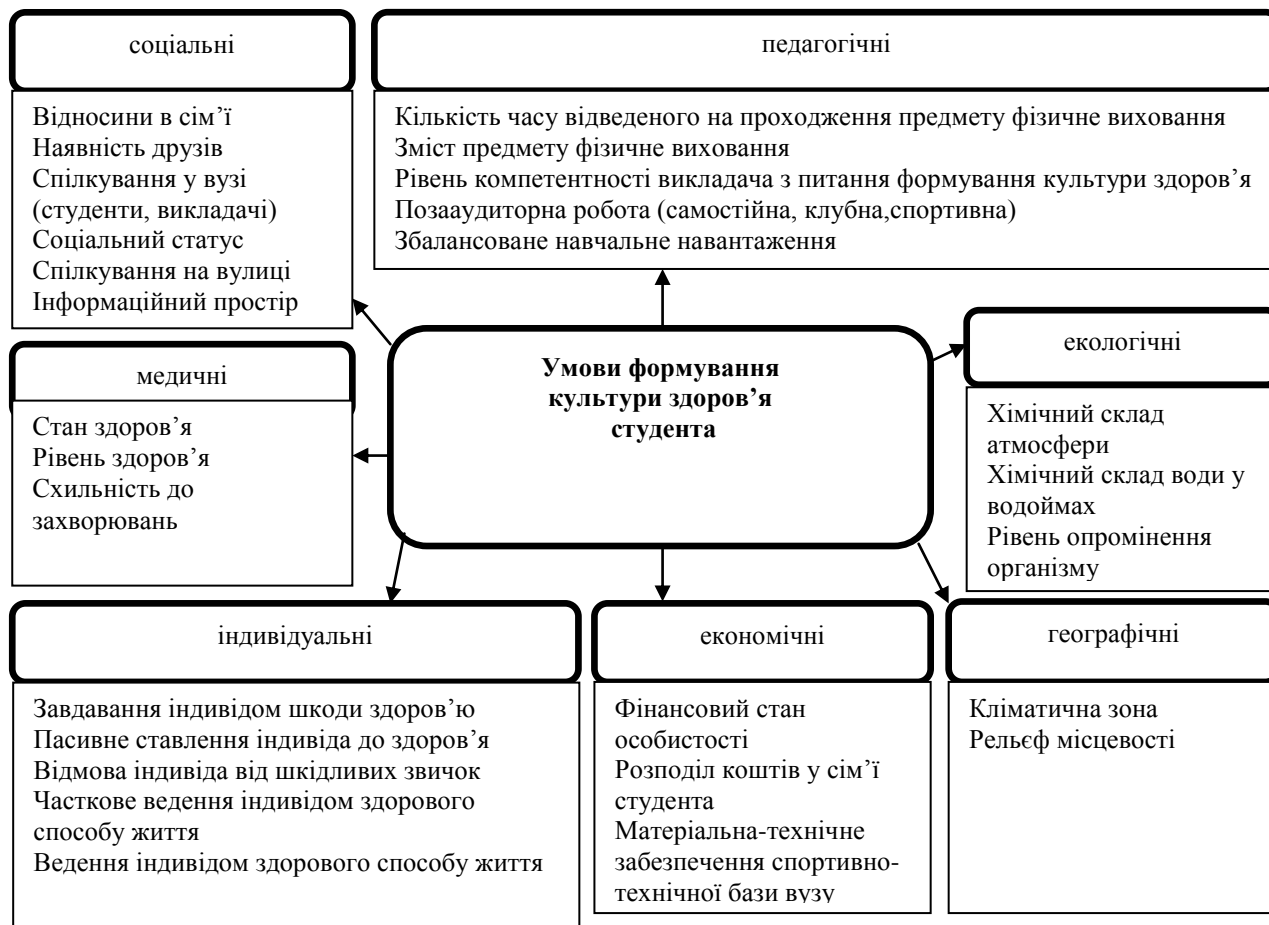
соціальні

Відносини в сім’ї
Наявність друзів
Спілкування у вузі (студенти, викладачі)
Соціальний статус
Спілкування на вулиці
Інформаційний простір

педагогічні

Кількість часу відведеного на проходження предмету фізичне виховання
Зміст предмету фізичне виховання
Рівень компетентності викладача з питання формування культури здоров’я
Позааудиторна робота (самостійна, клубна,спортивна)
Збалансоване навчальне навантаження

медичні

Стан здоров’я
Рівень здоров’я
Схильність до захворювань

Умови формування культури здоров’я студента

екологічні

Хімічний склад атмосфери
Хімічний склад води у водоймах
Рівень опромінення організму

індивідуальні

Завдавання індивідом шкоди здоров’ю
Пасивне ставлення індивіда до здоров’я
Відмова індивіда від шкідливих звичок
Часткове ведення індивідом здорового способу життя
Ведення індивідом здорового способу життя

економічні

Фінансовий стан особистості
Розподіл коштів у сім’ї студента
Матеріальна-технічне забезпечення спортивно-технічної бази вузу

географічні

Кліматична зона
Рельєф місцевості